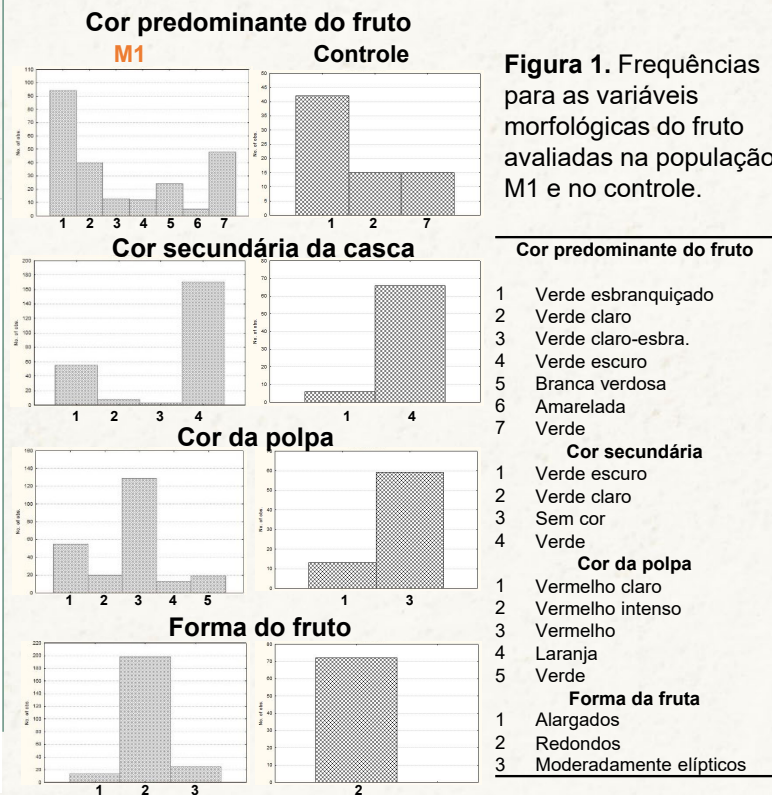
Cor predominante do fruto

M1

Controle

No. of obs.

1 2 3 4 5 6 7

1 2 7

Figura 1. Frequências para as variáveis morfológicas do fruto avaliadas na população M1 e no controle.

Cor secundária da casca

No. of obs.

1 2 3 4

1 4

Cor da polpa

No. of obs.

1 2 3 4 5

1 3

Forma do fruto

No. of obs.

1 2 3

2

| Cor predominante do fruto | |
|---|---|
| 1 | Verde esbranquiçado |
| 2 | Verde claro |
| 3 | Verde claro-esbra. |
| 4 | Verde escuro |
| 5 | Branca verdosa |
| 6 | Amarelada |
| 7 | Verde |
| | **Cor secundária** |
| 1 | Verde escuro |
| 2 | Verde claro |
| 3 | Sem cor |
| 4 | Verde |
| | **Cor da polpa** |
| 1 | Vermelho claro |
| 2 | Vermelho intenso |
| 3 | Vermelho |
| 4 | Laranja |
| 5 | Verde |
| | **Forma da fruta** |
| 1 | Alargados |
| 2 | Redondos |
| 3 | Moderadamente elípticos |